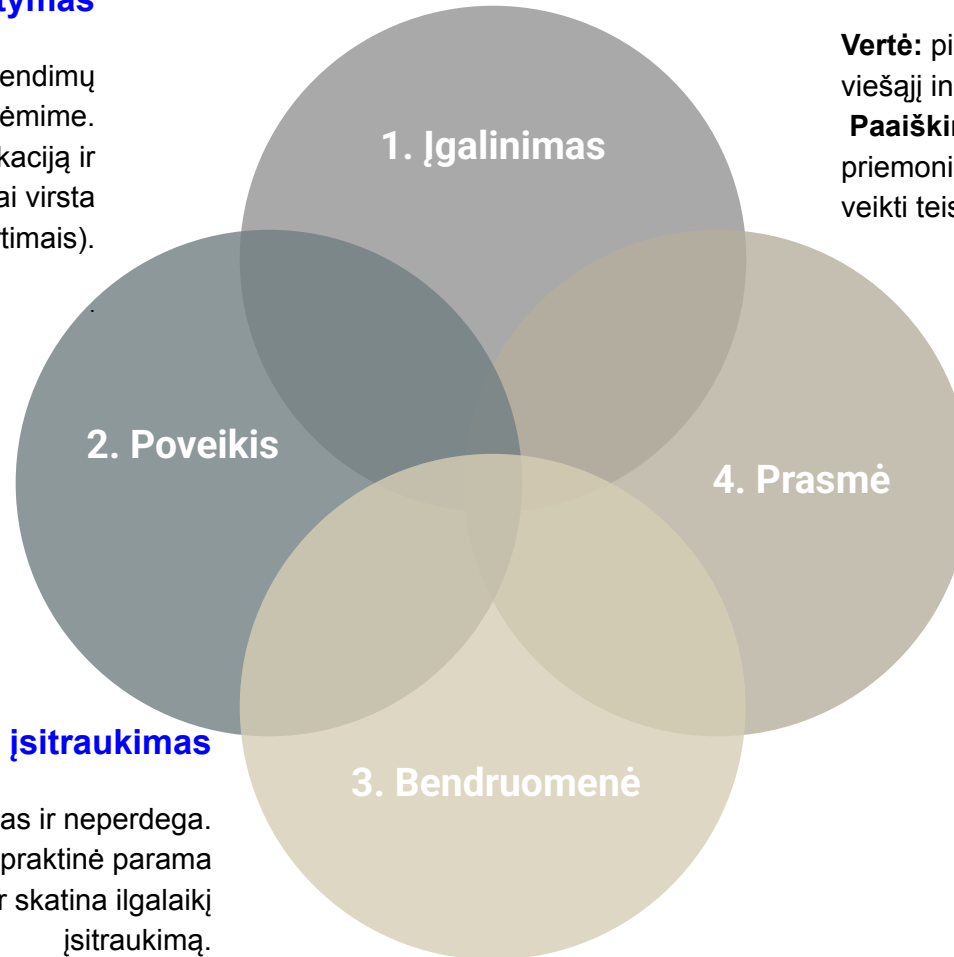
tymas

endimų
ėmime.
kaciją ir
ai virsta
timais).

Vertė: pi
viešąjį in
Paaiški
priemoni
veikti teis

1. Įgalinimas

2. Poveikis

4. Prasmė

3. Bendruomenė

įsitraukimas

as ir neperdega.
praktinė parama
r skatina ilgalaikį
įsitraukimą.